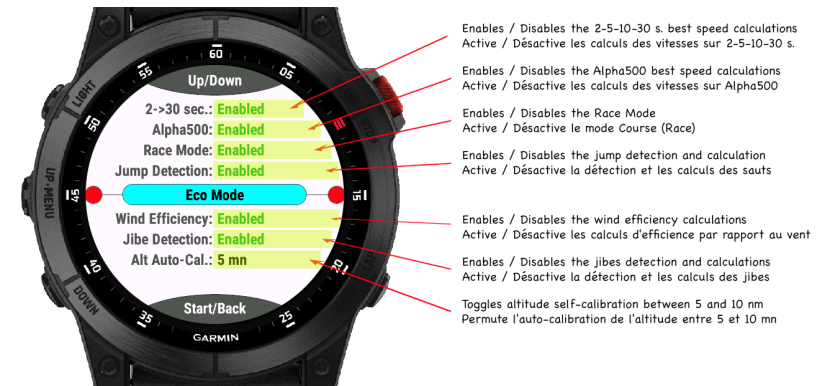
60
55
05
50
45
40
35
25
30
LIGHT
UP·MENU
DOWN
GARMIN

Up/Down
2->30 sec.: Enabled
Alpha500: Enabled
Race Mode: Enabled
Jump Detection: Enabled
Eco Mode
Wind Efficiency: Enabled
Jibe Detection: Enabled
Alt Auto-Cal.: 5 mn
Start/Back

Enables / Disables the 2-5-10-30 s. best speed calculations
Active / Désactive les calculs des vitesses sur 2-5-10-30 s.

Enables / Disables the Alpha500 best speed calculations
Active / Désactive les calculs des vitesses sur Alpha500

Enables / Disables the Race Mode
Active / Désactive le mode Course (Race)

Enables / Disables the jump detection and calculation
Active / Désactive la détection et les calculs des sauts

Enables / Disables the wind efficiency calculations
Active / Désactive les calculs d'efficience par rapport au vent

Enables / Disables the jibes detection and calculations
Active / Désactive la détection et les calculs des jibes

Toggles altitude self-calibration between 5 and 10 nm
Permute l'auto-calibration de l'altitude entre 5 et 10 mn